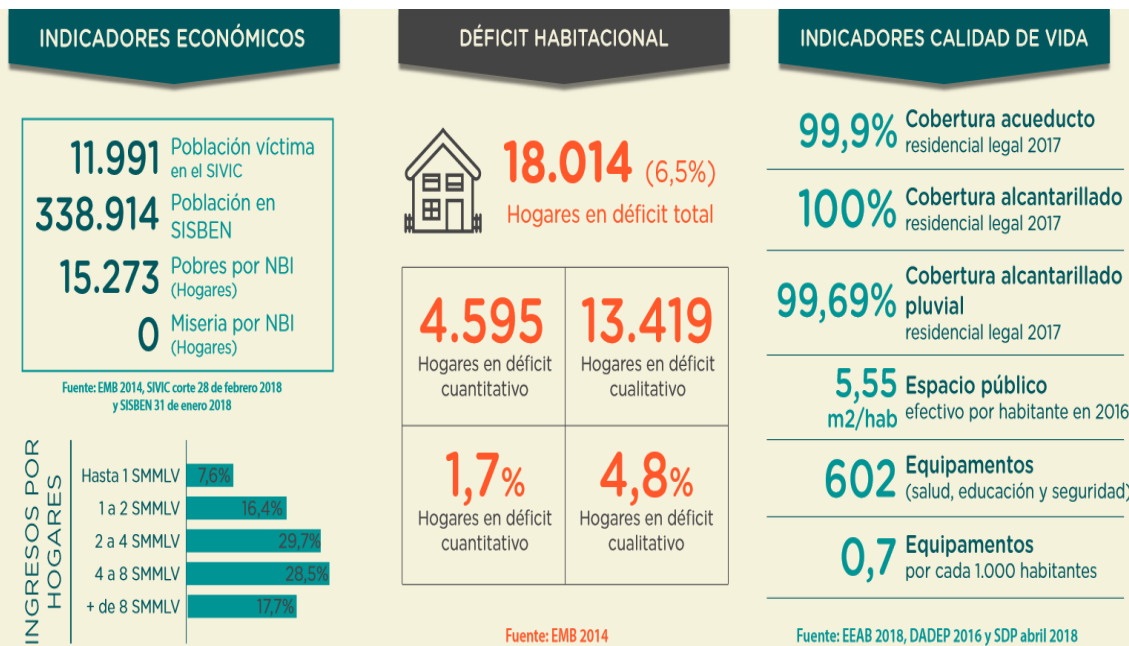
INDICADORES ECONÓMICOS

11.991 Población víctima en el SIVIC
338.914 Población en SISBEN
15.273 Pobres por NBI (Hogares)
0 Miseria por NBI (Hogares)

Fuente: EMB 2014, SIVIC corte 28 de febrero 2018 y SISBEN 31 de enero 2018

INGRESOS POR HOGARES

| | |
|---|---|
| Hasta 1 SMMLV | 7,6% |
| 1 a 2 SMMLV | 16,4% |
| 2 a 4 SMMLV | 29,7% |
| 4 a 8 SMMLV | 28,5% |
| + de 8 SMMLV | 17,7% |

DÉFICIT HABITACIONAL

18.014 (6,5%)
Hogares en déficit total

| | |
|---|---|
| 4.595 Hogares en déficit cuantitativo | 13.419 Hogares en déficit cualitativo |
| 1,7% Hogares en déficit cuantitativo | 4,8% Hogares en déficit cualitativo |

Fuente: EMB 2014

INDICADORES CALIDAD DE VIDA

99,9% Cobertura acueducto residencial legal 2017

100% Cobertura alcantarillado residencial legal 2017

99,69% Cobertura alcantarillado pluvial residencial legal 2017

5,55 m2/hab Espacio público efectivo por habitante en 2016

602 Equipamentos (salud, educación y seguridad)

0,7 Equipamentos por cada 1.000 habitantes

Fuente: EEAB 2018, DADEP 2016 y SDP abril 2018